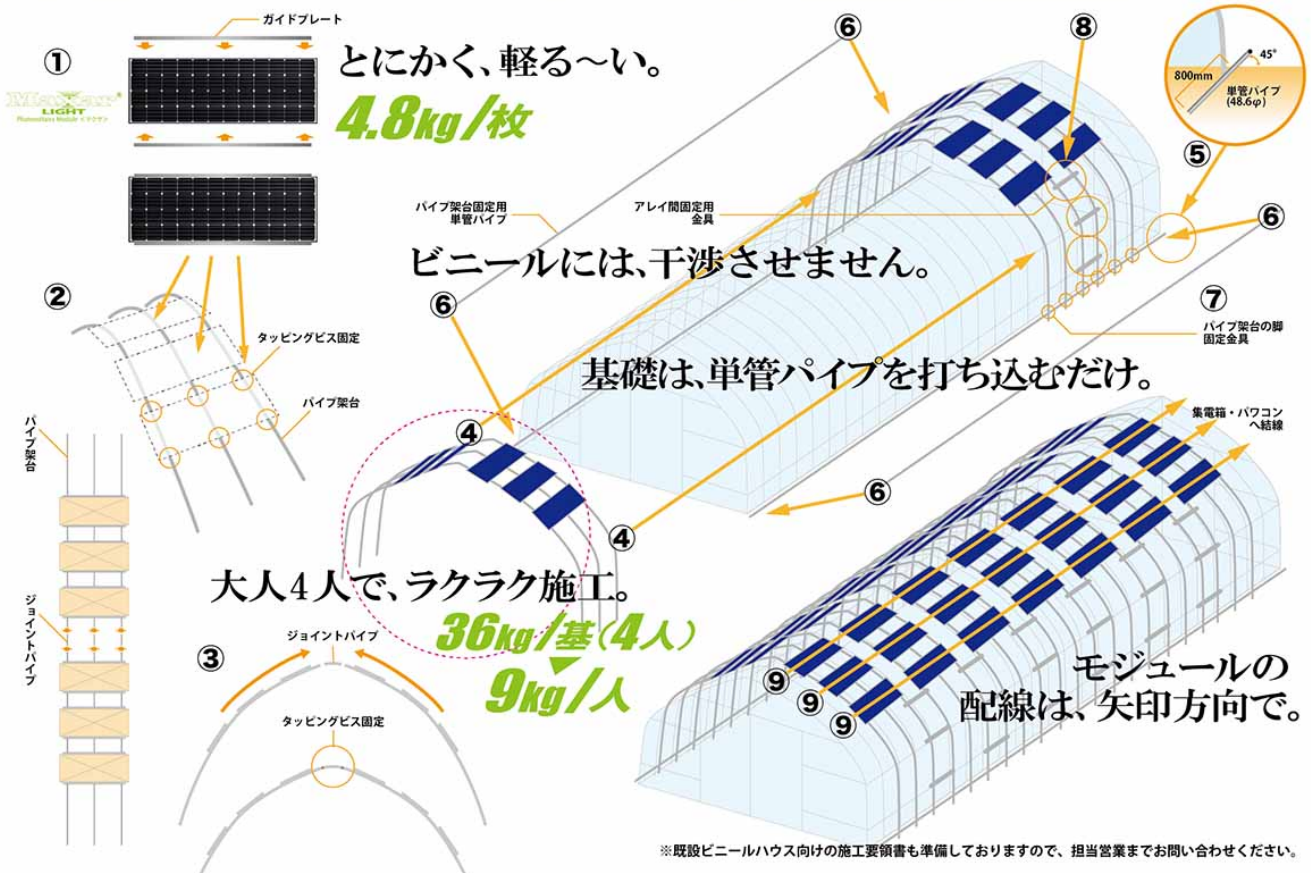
ガイドプレート

①

LIGHT

Photovoltaic Module

とにかく、軽る〜い。

4.8kg/枚

②

タッピングビス固定

パイプ架台

パイプ架台

ジョイントパイプ

③

ジョイントパイプ

タッピングビス固定

⑥

⑧

45°

800mm

単管パイプ (48.6φ)

⑤

パイプ架台固定用 単管パイプ

アレイ間固定用 金具

⑥

ビニールには、干渉させません。

⑥

⑦

パイプ架台の脚 固定金具

基礎は、単管パイプを打ち込むだけ。

④

集電箱・パワコン へ結線

⑥

④

大人４人で、ラクラク施工。

36kg/基(4人)

9kg/人

⑨

⑨

⑨

モジュールの 配線は、矢印方向で。

※既設ビニールハウス向けの施工要領書も準備しておりますので、担当営業までお問い合わせください。